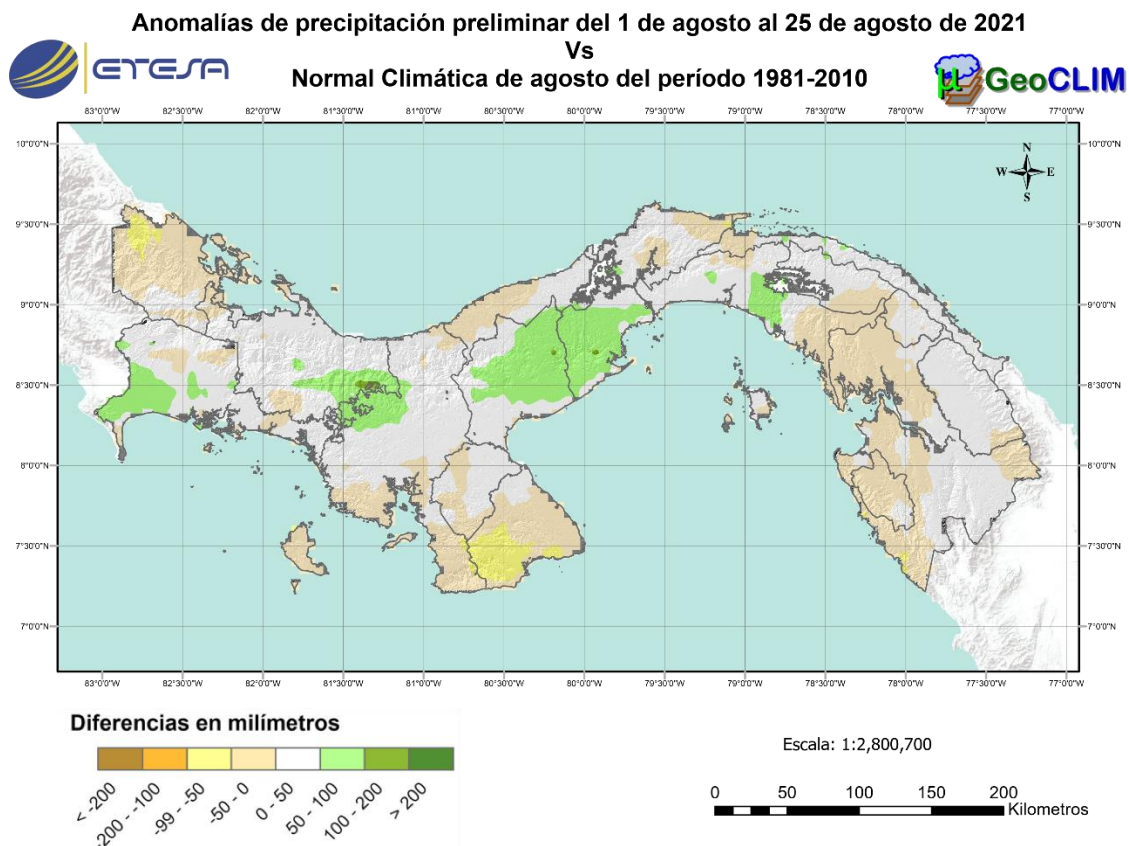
Anomalías de precipitación preliminar del 1 de agosto al 25 de agosto de 2021
Vs
Normal Climática de agosto del período 1981-2010

ETESA

GeoCLIM

83°0'0"W 82°30'0"W 82°0'0"W 81°30'0"W 81°0'0"W 80°30'0"W 80°0'0"W 79°30'0"W 79°0'0"W 78°30'0"W 78°0'0"W 77°30'0"W 77°0'0"W

10°0'0"N
9°30'0"N
9°0'0"N
8°30'0"N
8°0'0"N
7°30'0"N
7°0'0"N

N
W E
S

Diferencias en milímetros

< -200
-200 - -100
-99 - -50
-50 - 0
0 - 50
50 - 100
100 - 200
> 200

Escala: 1:2,800,700

0 50 100 150 200
Kilometros